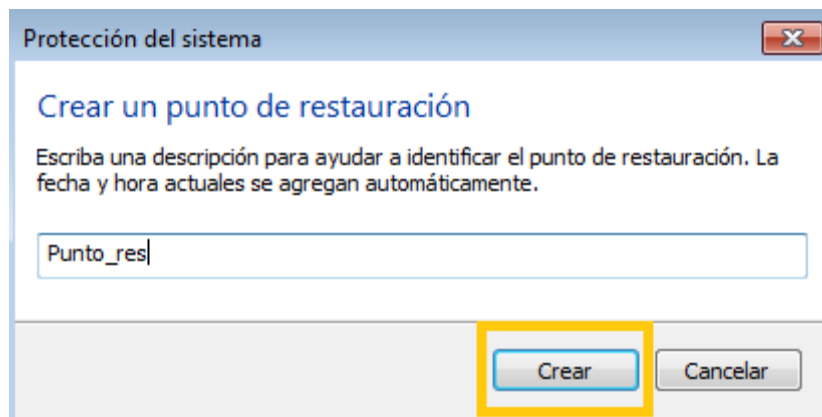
Protección del sistema

Crear un punto de restauración

Escriba una descripción para ayudar a identificar el punto de restauración. La fecha y hora actuales se agregan automáticamente.

Punto_res

Crear

Cancelar